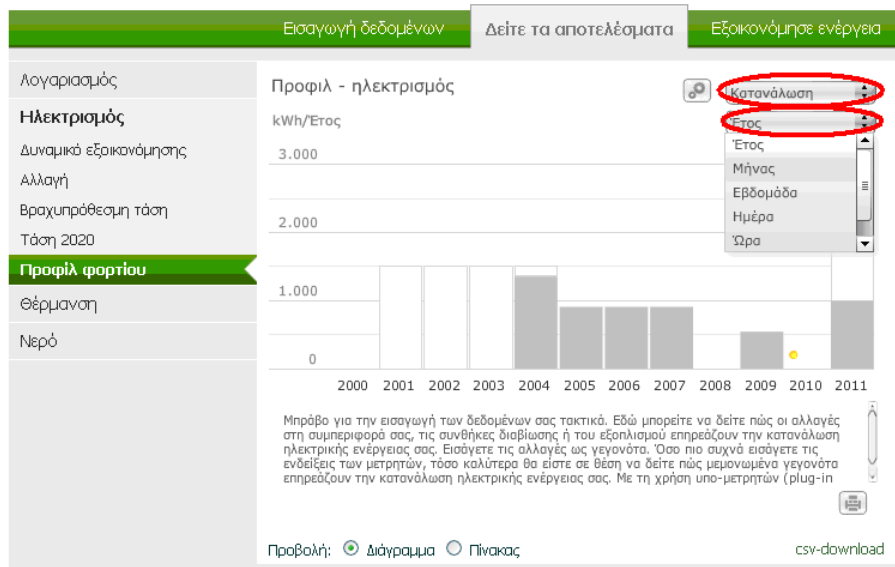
Εισαγωγή δεδομένων | Δείτε τα αποτελέσματα | Εξοικονόμησε ενέργεια

Λογαριασμός
Ηλεκτρισμός
Δυναμικό εξοικονόμησης
Αλλαγή
Βραχυπρόθεσμη τάση
Τάση 2020
Προφίλ φορτίου
Θέρμανση
Νερό

Προφίλ - ηλεκτρισμός

Κατανάλωση

kWh/Έτος

Έτος
Έτος
Μήνας
Εβδομάδα
Ημέρα
Ώρα

3.000
2.000
1.000
0

2000 2001 2002 2003 2004 2005 2006 2007 2008 2009 2010 2011

Μπράβο για την εισαγωγή των δεδομένων σας τακτικά. Εδώ μπορείτε να δείτε πώς οι αλλαγές στη συμπεριφορά σας, τις συνθήκες διαβίωσης ή του εξοπλισμού επηρεάζουν την κατανάλωση ηλεκτρικής ενέργειας σας. Εισάγετε τις αλλαγές ως γεγονότα. Όσο πιο συχνά εισάγετε τις ενδείξεις των μετρητών, τόσο καλύτερα θα είστε σε θέση να δείτε πώς μεμονωμένα γεγονότα επηρεάζουν την κατανάλωση ηλεκτρικής ενέργειας σας. Με τη χρήση υπο-μετρητών (plug-in

Προβολή: Διάγραμμα Πίνακας

csv-download